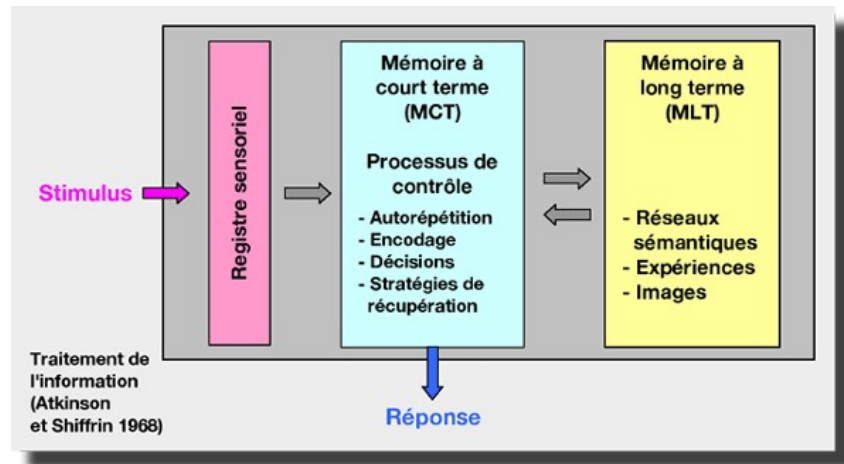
Stimulus

Registre sensoriel

Mémoire à court terme (MCT)

Processus de contrôle

- Autorépétition
- Encodage
- Décisions
- Stratégies de récupération

Mémoire à long terme (MLT)

- Réseaux sémantiques
- Expériences
- Images

Réponse

Traitement de l'information (Atkinson et Shiffrin 1968)